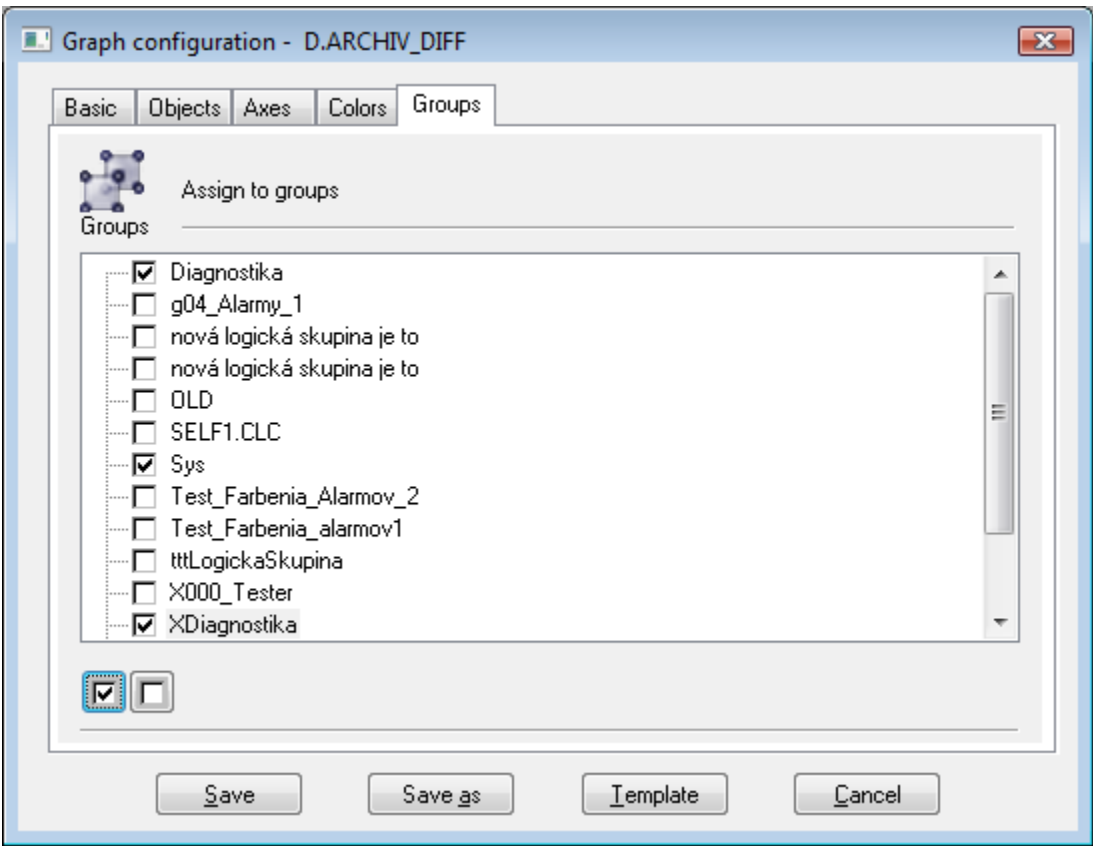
Graph configuration - D.ARCHIV_DIFF

Basic | Objects | Axes | Colors | Groups

Groups

Assign to groups

☑ Diagnostika
☐ g04_Alarmy_1
☐ nová logická skupina je to
☐ nová logická skupina je to
☐ OLD
☐ SELF1.CLC
☑ Sys
☐ Test_Farbenia_Alarmov_2
☐ Test_Farbenia_alarmov1
☐ tttLogickaSkupina
☐ X000_Tester
☑ XDiagnostika

Save | Save as | Template | Cancel